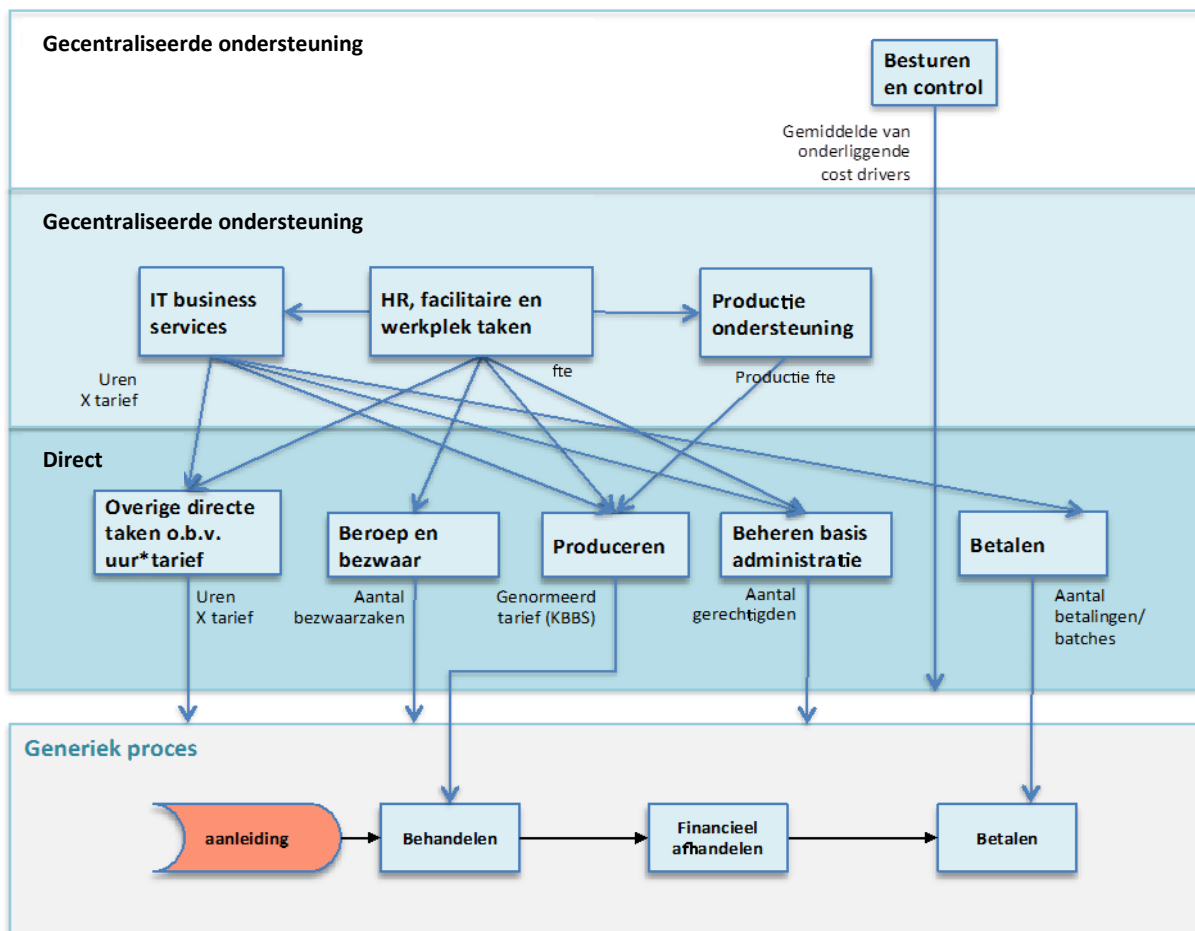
Gecentraliseerde ondersteuning

Besturen en control

Gemiddelde van onderliggende cost drivers

Gecentraliseerde ondersteuning

IT business services

HR, facilitaire en werkplek taken

Productie ondersteuning

Uren X tarief

fte

Productie fte

Direct

Overige directe taken o.b.v. uur*tarief

Beroep en bezwaar

Produceren

Beheren basis administratie

Betalen

Uren X tarief

Aantal bezwaarzaken

Genormeerd tarief (KBBS)

Aantal gerechtigden

Aantal betalingen/ batches

Generiek proces

aanleiding

Behandelen

Financieel afhandelen

Betalen